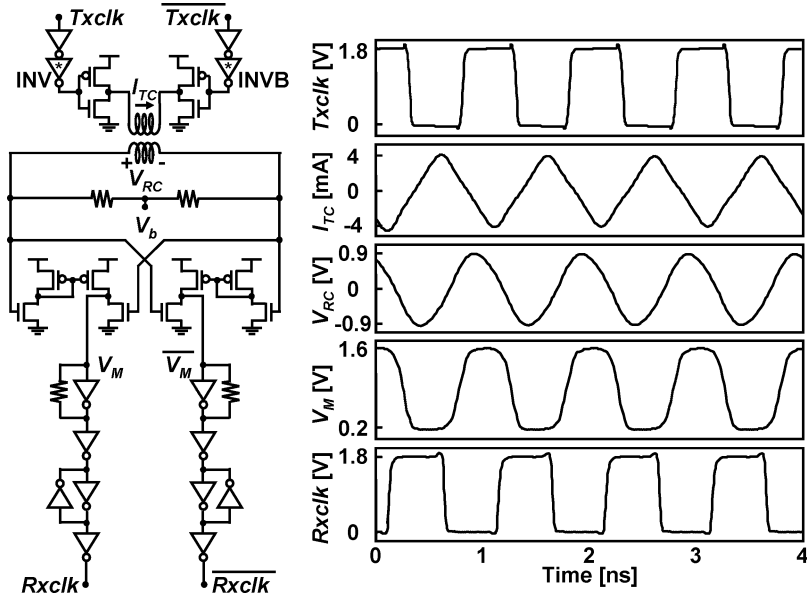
Txclk
$\overline{Txclk}$
INV
INVB
*
*
$I_{TC}$
+
-
$V_{RC}$
$V_b$
$V_M$
$\overline{V_M}$
Rxclk
$\overline{Rxclk}$

Txclk [V]
1.8
0
$I_{TC}$ [mA]
4
0
-4
$V_{RC}$ [V]
0.9
0
-0.9
$V_M$ [V]
1.6
0.2
Rxclk [V]
1.8
0
0
1
2
3
4
Time [ns]